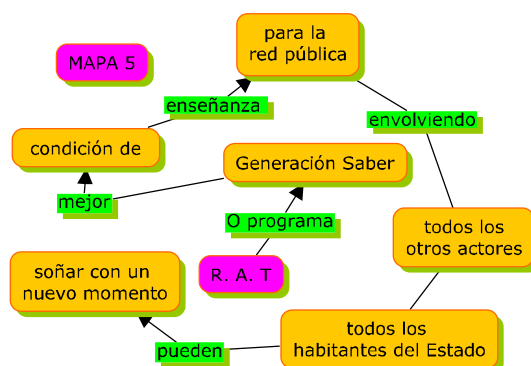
MAPA 5

para la red pública

enseñanza

envolviendo

condición de

Generación Saber

mejor

O programa

todos los otros actores

soñar con un nuevo momento

R. A. T

todos los habitantes del Estado

pueden